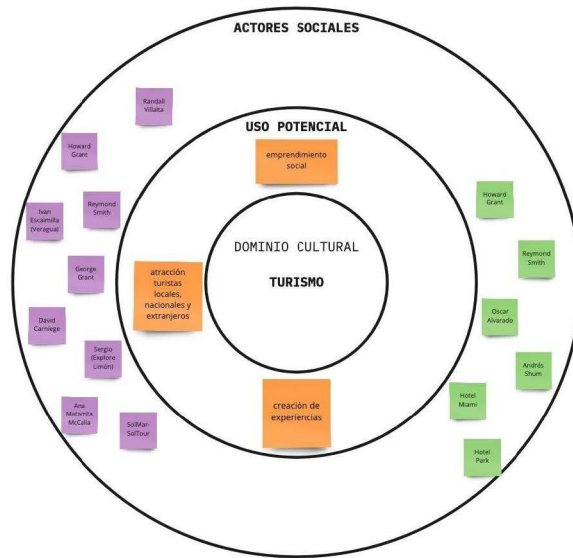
ACTORES SOCIALES

USO POTENCIAL

DOMINIO CULTURAL

TURISMO

emprendimiento social

atracción turistas locales, nacionales y extranjeros

creación de experiencias

Randall Villalta

Howard Grant

Reymond Smith

Ivan Escamilla (Veragua)

George Grant

David Carniege

Sergio (Explore Limón)

Ana Matiavilla McCalla

SolMar-SolTour

Howard Grant

Reymond Smith

Oscar Alvarado

Andrés Shum

Hotel Miami

Hotel Park